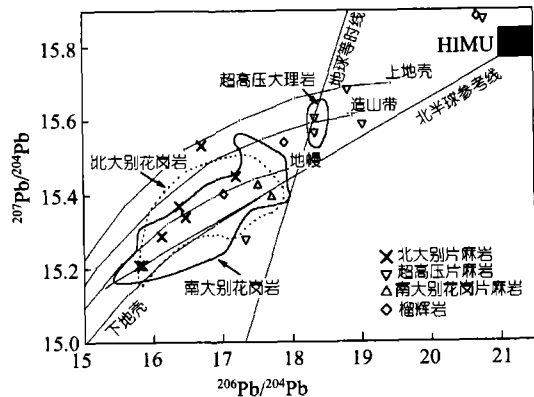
地球等时线

HIMU

上地壳

超高压大理岩

造山带

北半球参考线

北大别花岗岩

地幔

下地壳

南大别花岗岩

× 北大别片麻岩
▽ 超高压片麻岩
△ 南大别花岗片麻岩
◇ 榴辉岩

$^{207}Pb/^{204}Pb$

$^{206}Pb/^{204}Pb$

15.8
15.6
15.4
15.2
15.0

15
16
17
18
19
20
21